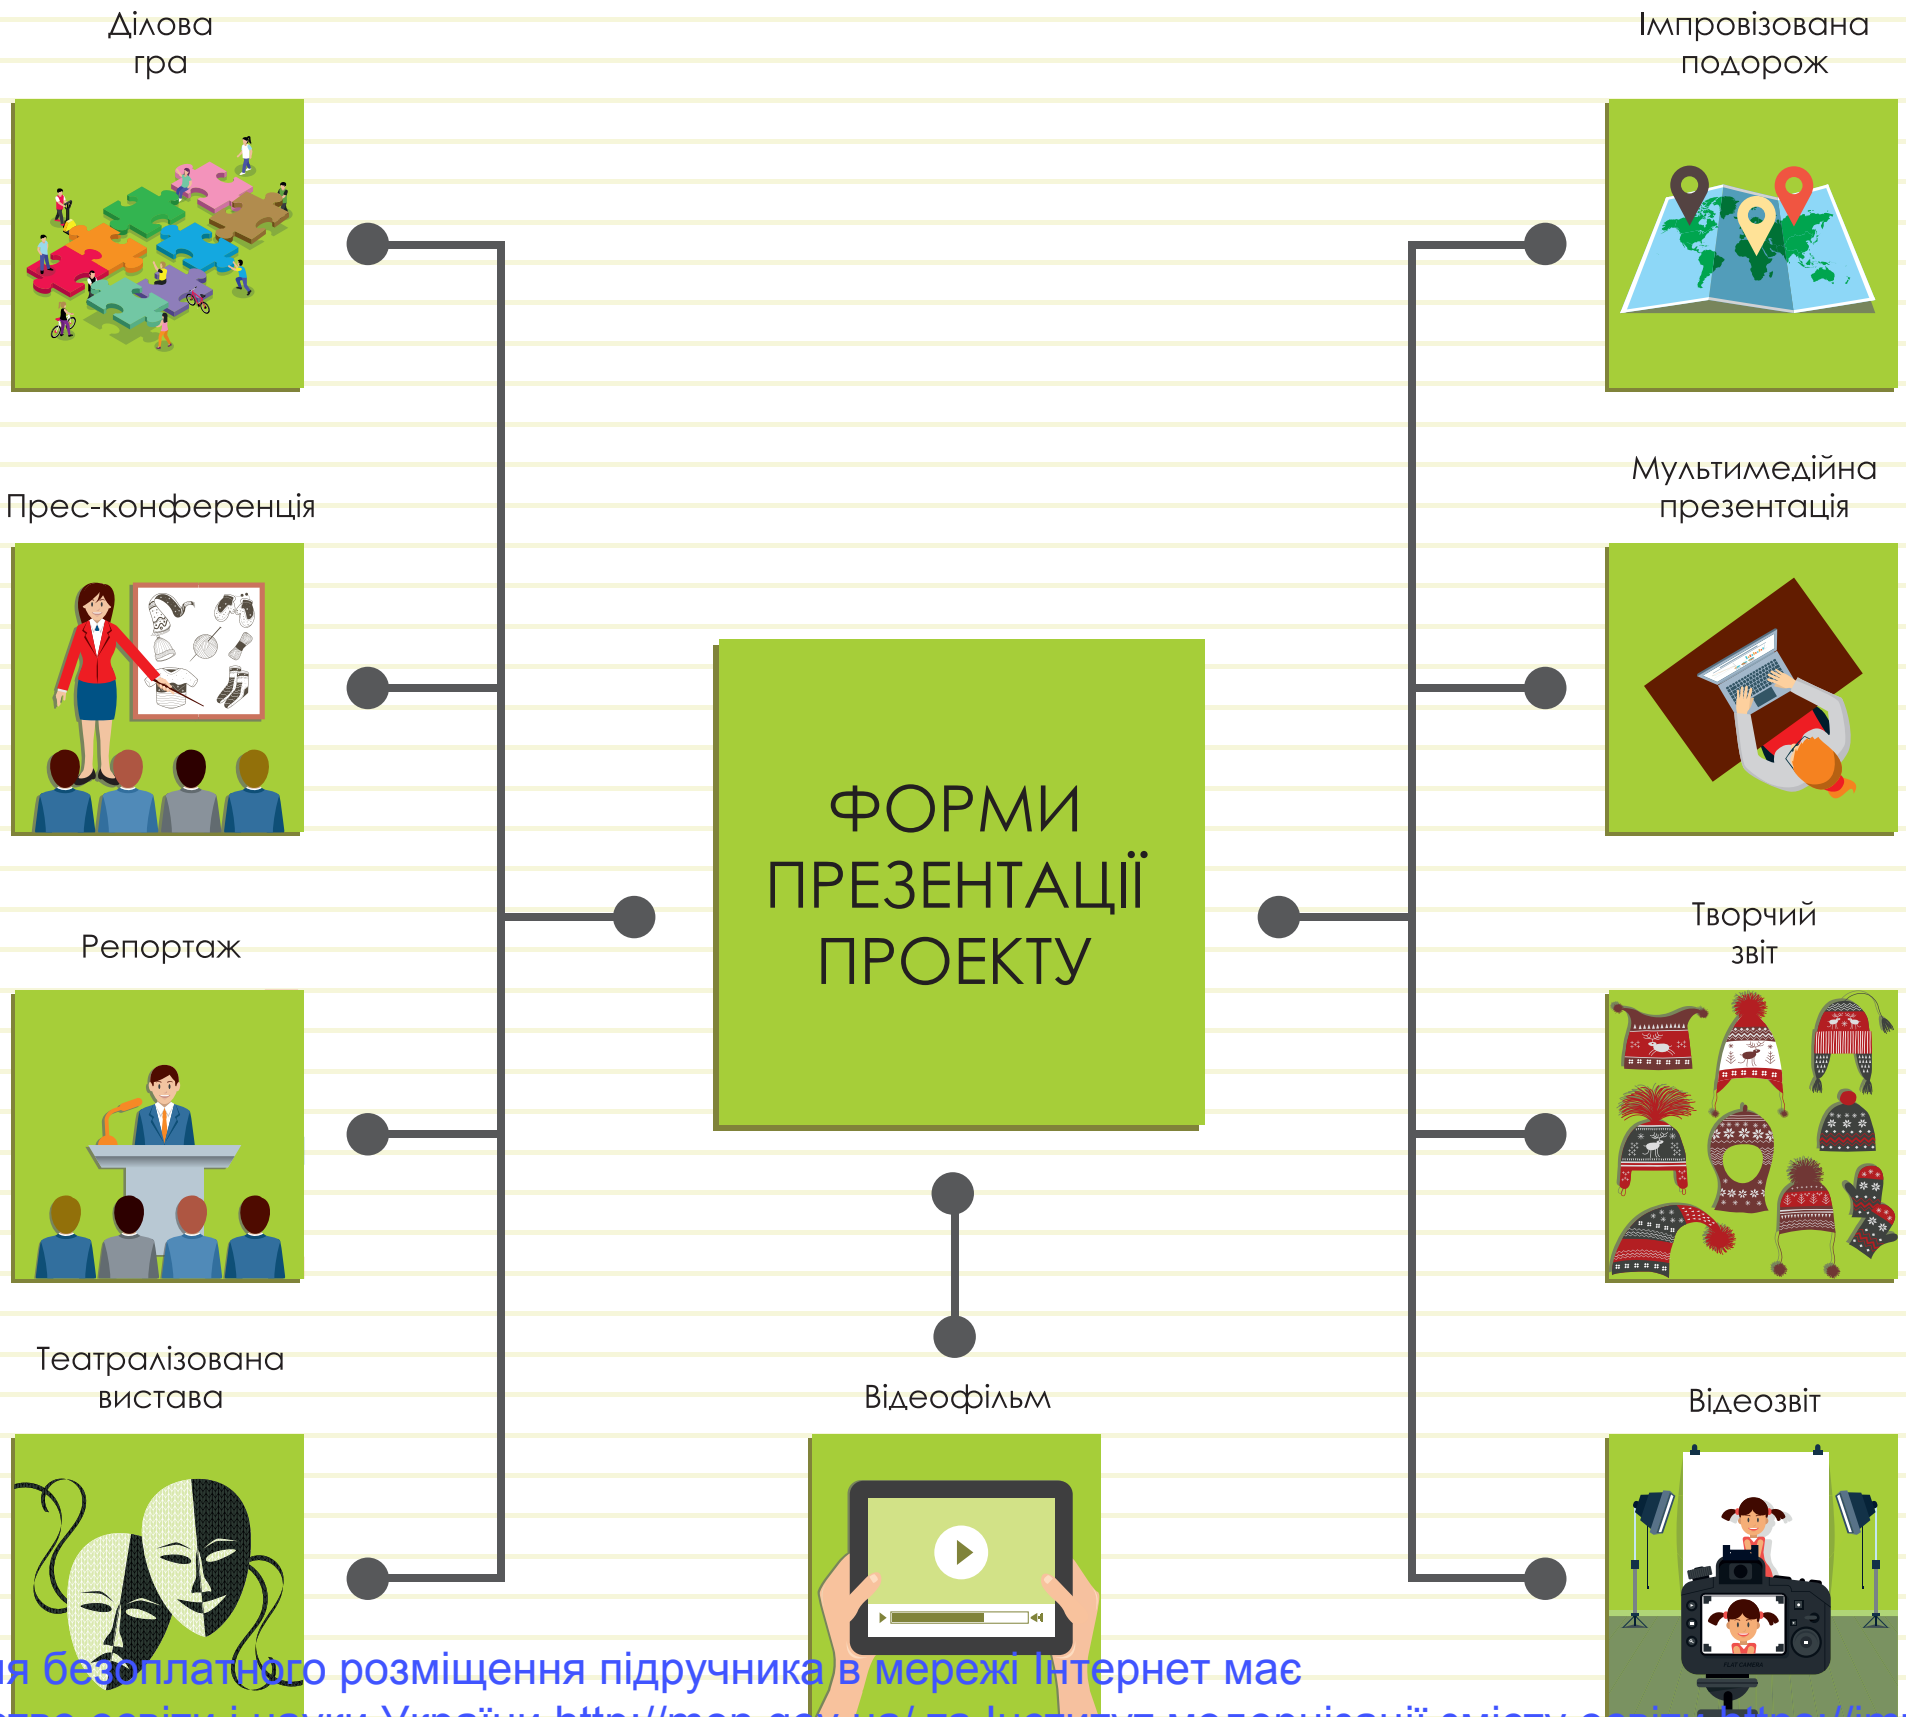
Ділова гра

Імпровізована подорож

Прес-конференція

Мультимедійна презентація

ФОРМИ ПРЕЗЕНТАЦІЇ ПРОЕКТУ

Репортаж

Творчий звіт

Театралізована вистава

Відеофільм

Відеозвіт

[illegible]я безоплатного розміщення підручника в мережі Інтернет має
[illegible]